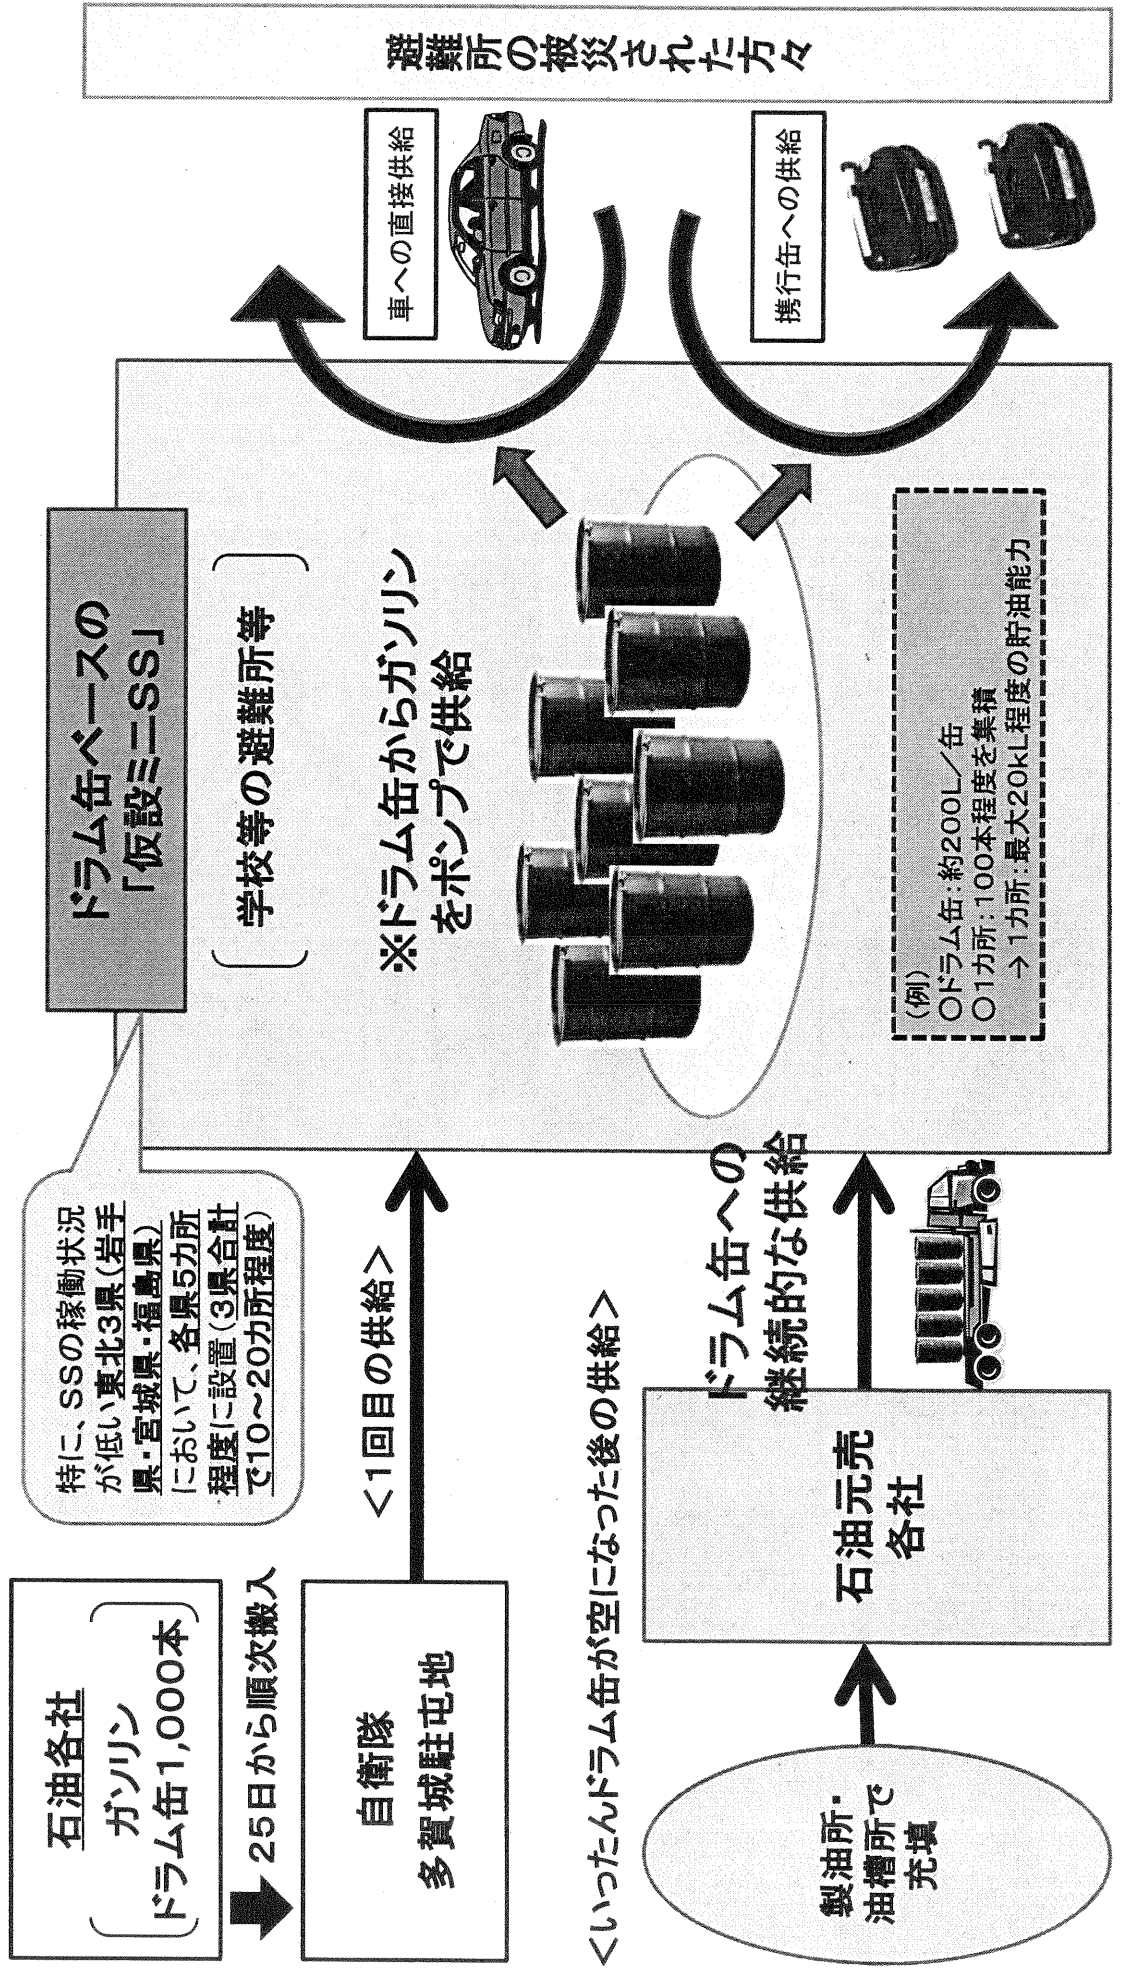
石油各社
ガソリン
ドラム缶1,000本

25日から順次搬入

自衛隊
多賀城駐屯地

<1回目の供給>

特に、SSの稼働状況が低い東北3県(岩手県・宮城県・福島県)において、各県5カ所程度に設置(3県合計で10~20カ所程度)

ドラム缶ベースの「仮設ミニSS」

学校等の避難所等

※ドラム缶からガソリンをポンプで供給

(例)
○ドラム缶:約200L/缶
○1カ所:100本程度を集積
→1カ所:最大20kL程度の貯油能力

車への直接供給

携行缶への供給

避難所の被災された方々

<いったんドラム缶が空になった後の供給>

製油所・油槽所で充填

石油元売各社

ドラム缶への継続的な供給